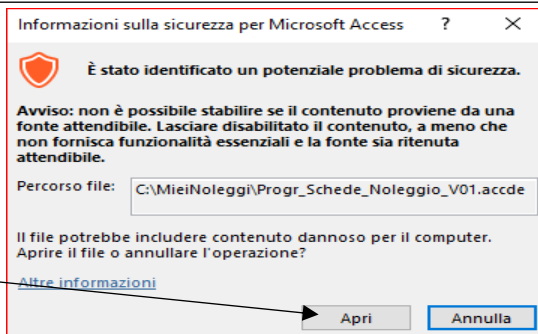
Informazioni sulla sicurezza per Microsoft Access ? ✕

È stato identificato un potenziale problema di sicurezza.

Avviso: non è possibile stabilire se il contenuto proviene da una fonte attendibile. Lasciare disabilitato il contenuto, a meno che non fornisca funzionalità essenziali e la fonte sia ritenuta attendibile.

Percorso file: C:\MieiNoleggi\Progr_Schede_Noleggio_V01.accde

Il file potrebbe includere contenuto dannoso per il computer. Aprire il file o annullare l'operazione?

Altre informazioni

Apri Annulla